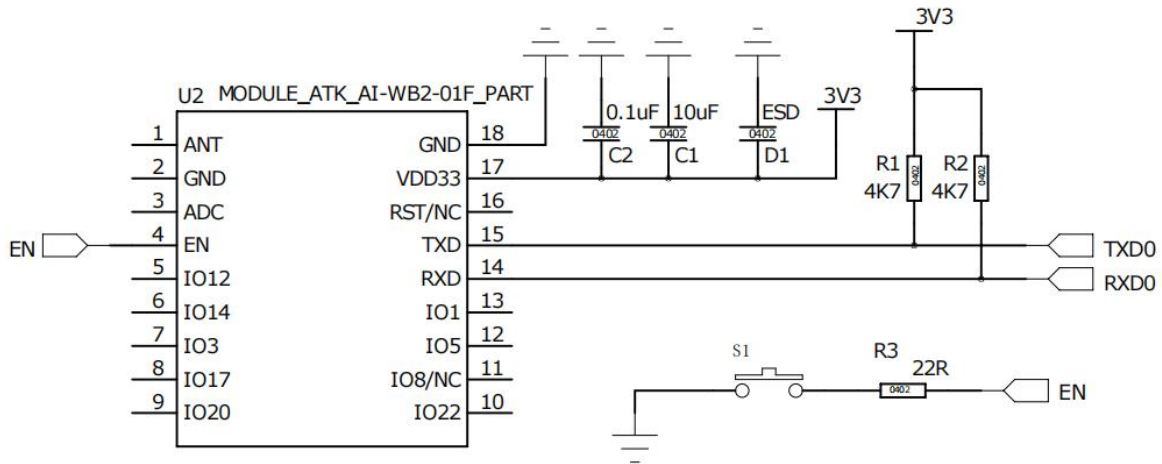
U2 MODULE_ATK_AI-WB2-01F_PART

1 ANT
2 GND
3 ADC
4 EN
5 IO12
6 IO14
7 IO3
8 IO17
9 IO20

GND 18
VDD33 17
RST/NC 16
TXD 15
RXD 14
IO1 13
IO5 12
IO8/NC 11
IO22 10

EN

0.1uF 0402 C2
10uF 0402 C1
ESD 0402 D1
3V3

3V3
R1 4K7 0402
R2 4K7 0402
TXD0
RXD0

S1
R3 22R 0402
EN